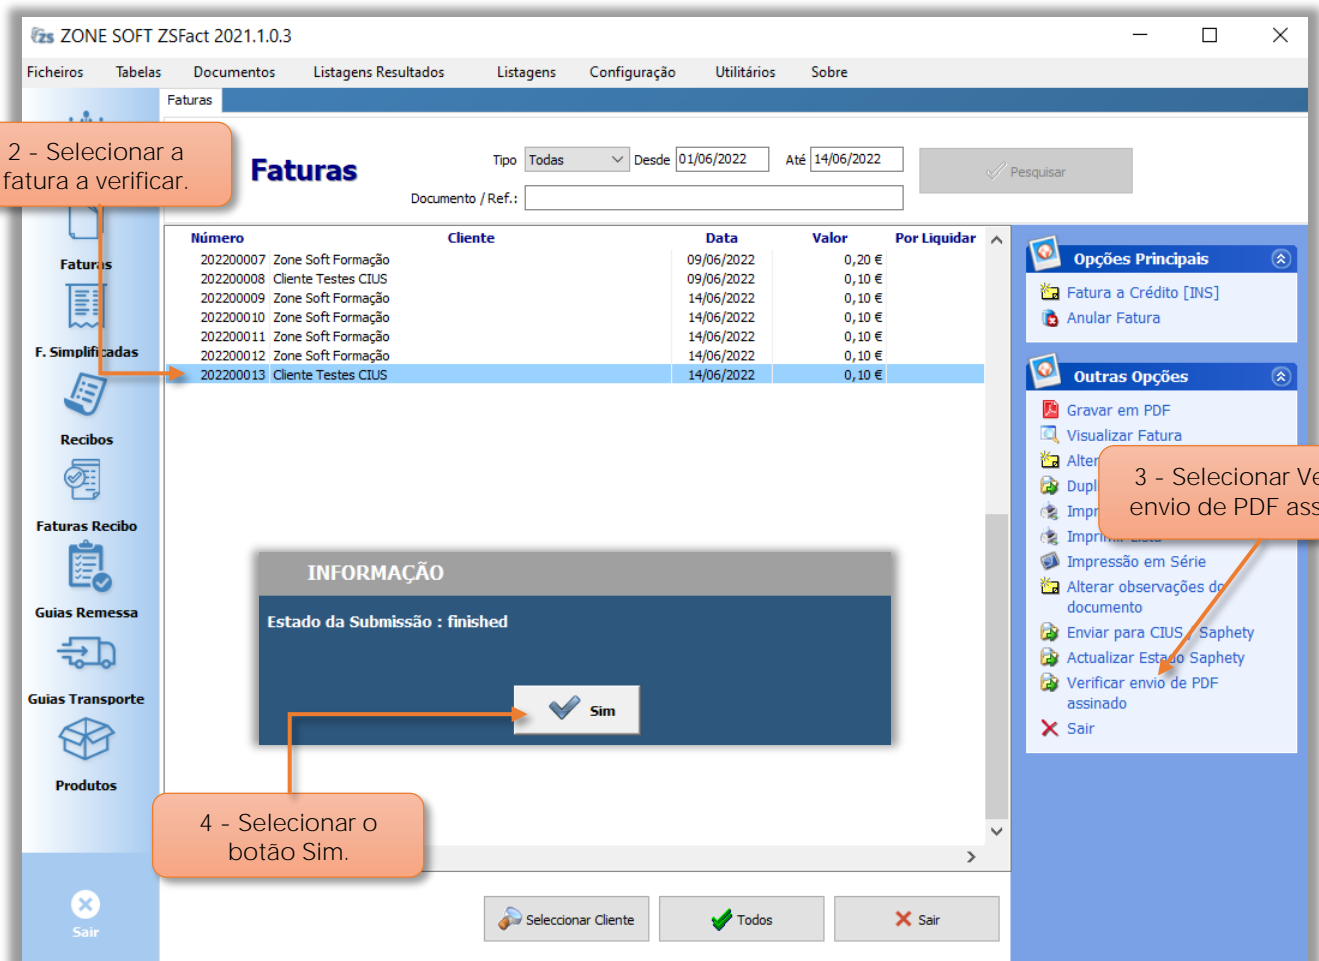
ZONE SOFT ZSFact 2021.1.0.3

Ficheiros Tabelas Documentos Listagens Resultados Listagens Configuração Utilitários Sobre

Faturas

2 - Selecionar a fatura a verificar.

Faturas

Tipo Todas Desde 01/06/2022 Até 14/06/2022 Pesquisar

Documento / Ref.:

Fatur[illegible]s

F. Simplifi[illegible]adas

Recibos

Faturas Recibo

Guias Remessa

Guias Transporte

Produtos

Sair

| Número | Cliente | Data | Valor | Por Liquidar |
|---|---|---|---|---|
| 202200007 | Zone Soft Formação | 09/06/2022 | 0,20 € | |
| 202200008 | Cliente Testes CIUS | 09/06/2022 | 0,10 € | |
| 202200009 | Zone Soft Formação | 14/06/2022 | 0,10 € | |
| 202200010 | Zone Soft Formação | 14/06/2022 | 0,10 € | |
| 202200011 | Zone Soft Formação | 14/06/2022 | 0,10 € | |
| 202200012 | Zone Soft Formação | 14/06/2022 | 0,10 € | |
| 202200013 | Cliente Testes CIUS | 14/06/2022 | 0,10 € | |

INFORMAÇÃO

Estado da Submissão : finished

Sim

4 - Selecionar o botão Sim.

Opções Principais

Fatura a Crédito [INS]
Anular Fatura

Outras Opções

Gravar em PDF
Visualizar Fatura
Alter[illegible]
Dupl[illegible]
Impr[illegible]
Impr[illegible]
Impressão em Série
Alterar observações do documento
Enviar para CIUS / Saphety
Actualizar Estado Saphety
Verificar envio de PDF assinado
Sair

3 - Selecionar Ve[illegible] envio de PDF ass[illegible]

Seleccionar Cliente Todos Sair